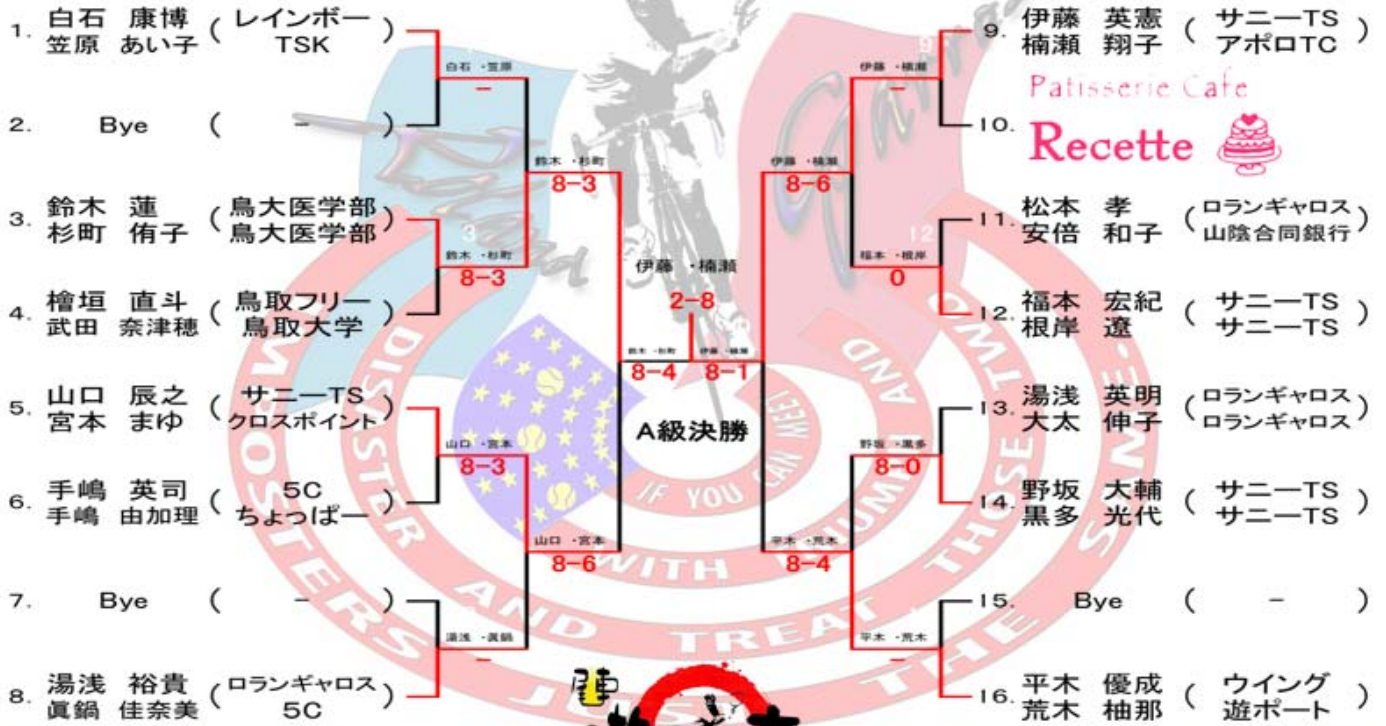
1. 白石 康博 ( レインボー )
笠原 あい子 ( TSK )

2. Bye ( − )

3. 鈴木 蓮 ( 鳥大医学部 )
杉町 侑子 ( 鳥大医学部 )

4. 檜垣 直斗 ( 鳥取フリー )
武田 奈津穂 ( 鳥取大学 )

5. 山口 辰之 ( サニーTS )
宮本 まゆ ( クロスポイント )

6. 手嶋 英司 ( 5C )
手嶋 由加理 ( ちょっぱー )

7. Bye ( − )

8. 湯浅 裕貴 ( ロランギャロス )
眞鍋 佳奈美 ( 5C )

9. 伊藤 英憲 ( サニーTS )
楠瀬 翔子 ( アポロTC )

10.

Patisserie Cafe
Recette

11. 松本 孝 ( ロランギャロス )
安倍 和子 ( 山陰合同銀行 )

12. 福本 宏紀 ( サニーTS )
根岸 遼 ( サニーTS )

13. 湯浅 英明 ( ロランギャロス )
大太 伸子 ( ロランギャロス )

14. 野坂 大輔 ( サニーTS )
黒多 光代 ( サニーTS )

15. Bye ( − )

16. 平木 優成 ( ウイング )
荒木 柚那 ( 遊ポート )

白石・笠原
−
鈴木・杉町
8−3
鈴木・杉町
8−3
山口・宮本
8−3
山口・宮本
8−6
湯浅・眞鍋
−
鈴木・杉町
8−4
伊藤・楠瀬
8−1
伊藤・楠瀬
2−8
A級決勝
伊藤・楠瀬
−
伊藤・楠瀬
8−6
福本・根岸
0
野坂・黒多
8−0
平木・荒木
8−4
平木・荒木
−

IF YOU CAN MEET WITH TRIUMPH AND DISASTER AND TREAT THOSE TWO IMPOSTERS JUST THE SAME